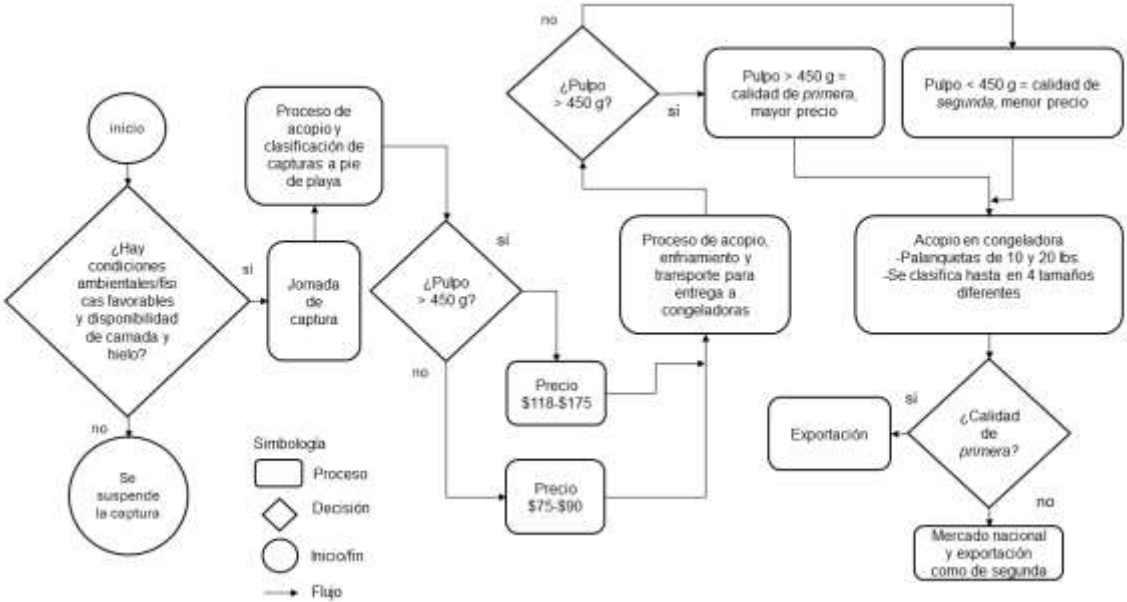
inicio

¿Hay condiciones ambientales/fisicas favorables y disponibilidad de carnada y hielo?

sí

no

Se suspende la captura

Jornada de captura

Proceso de acopio y clasificación de capturas a pie de playa

¿Pulpo > 450 g?

sí

no

Precio $118-$175

Precio $75-$90

Proceso de acopio, enfriamiento y transporte para entrega a congeladoras

no

¿Pulpo > 450 g?

sí

Pulpo > 450 g = calidad de primera, mayor precio

Pulpo < 450 g = calidad de segunda, menor precio

Acopio en congeladora
-Palanquetas de 10 y 20 lbs.
-Se clasifica hasta en 4 tamaños diferentes

¿Calidad de primera?

sí

Exportación

no

Mercado nacional y exportación como de segunda

Simbología

Proceso

Decisión

Inicio/fin

Flujo